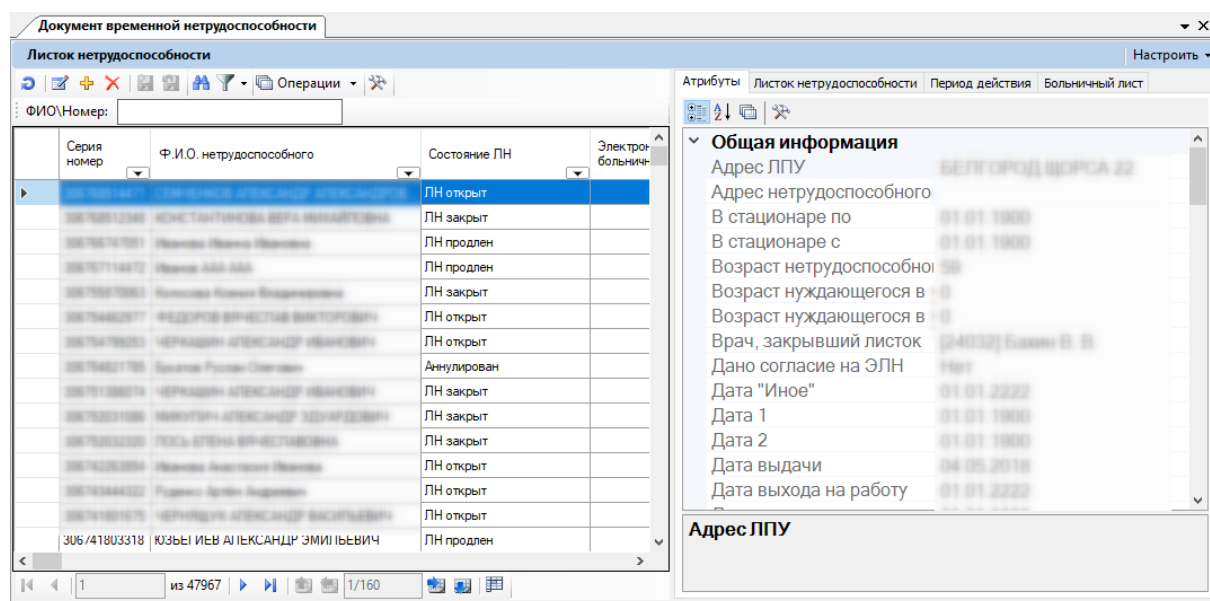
Документ временной нетрудоспособности

Листок нетрудоспособности

Настроить

Операции

ФИО\Номер:

| Серия номер | Ф.И.О. нетрудоспособного | Состояние ЛН | Электрон больничн |
|---|---|---|---|
| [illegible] | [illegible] | ЛН открыт | |
| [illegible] | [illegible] | ЛН закрыт | |
| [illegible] | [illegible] | ЛН продлен | |
| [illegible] | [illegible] | ЛН продлен | |
| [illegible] | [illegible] | ЛН закрыт | |
| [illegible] | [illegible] | ЛН открыт | |
| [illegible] | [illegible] | ЛН открыт | |
| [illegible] | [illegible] | Аннулирован | |
| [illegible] | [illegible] | ЛН закрыт | |
| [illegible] | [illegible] | ЛН закрыт | |
| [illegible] | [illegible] | ЛН закрыт | |
| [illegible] | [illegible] | ЛН открыт | |
| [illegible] | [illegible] | ЛН открыт | |
| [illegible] | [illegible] | ЛН открыт | |
| 306741803318 | ЮЗЫЕИЕВ АЛЕКСАНДР ЭМИЛЬЕВИЧ | ЛН продлен | |

1 из 47967 1/160

Атрибуты | Листок нетрудоспособности | Период действия | Больничный лист

Общая информация
Адрес ЛПУ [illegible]
Адрес нетрудоспособного
В стационаре по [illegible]
В стационаре с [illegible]
Возраст нетрудоспособно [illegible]
Возраст нуждающегося в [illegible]
Возраст нуждающегося в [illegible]
Врач, закрывший листок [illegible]
Дано согласие на ЭЛН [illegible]
Дата "Иное" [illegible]
Дата 1 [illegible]
Дата 2 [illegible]
Дата выдачи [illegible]
Дата выхода на работу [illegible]

Адрес ЛПУ